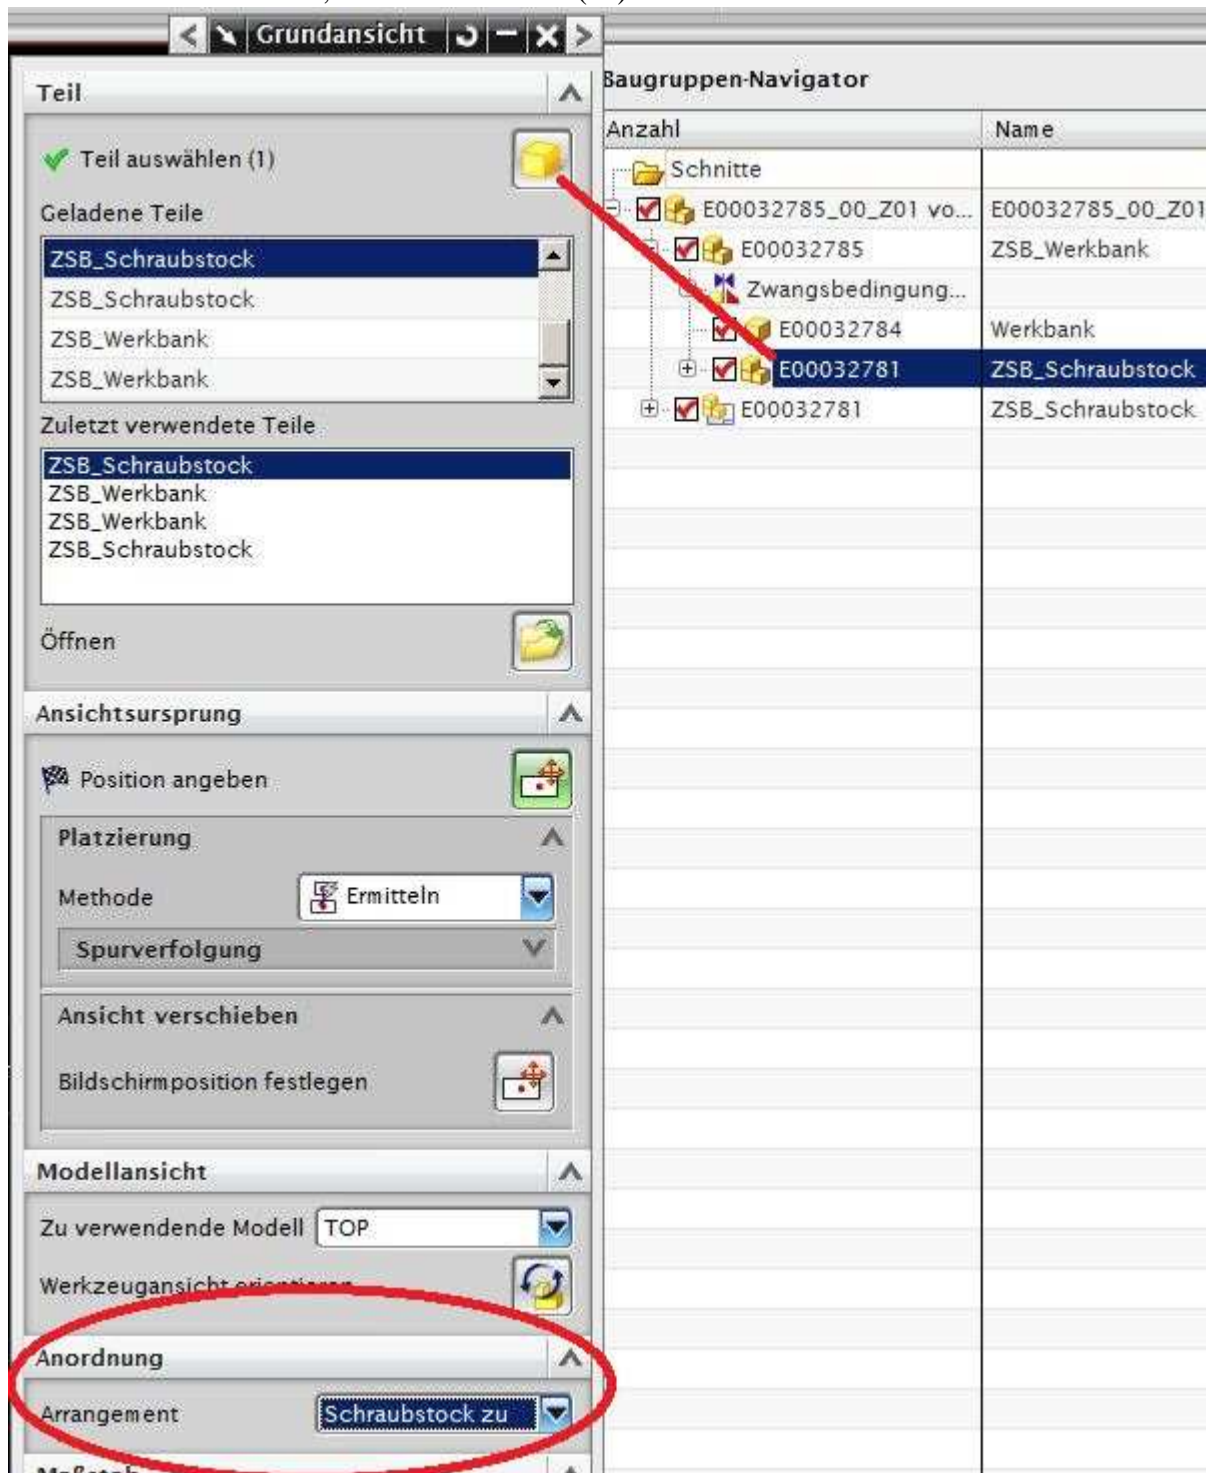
Grundansicht

Teil

Teil auswählen (1)

Geladene Teile

ZSB_Schraubstock
ZSB_Schraubstock
ZSB_Werkbank
ZSB_Werkbank

Zuletzt verwendete Teile

ZSB_Schraubstock
ZSB_Werkbank
ZSB_Werkbank
ZSB_Schraubstock

Öffnen

Ansichtsursprung

Position angeben

Platzierung

Methode Ermitteln

Spurverfolgung

Ansicht verschieben

Bildschirmposition festlegen

Modellansicht

Zu verwendende Modell TOP

Werkzeugansicht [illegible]

Anordnung

Arrangement Schraubstock zu

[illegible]

Baugruppen-Navigator

| Anzahl | Name |
|---|---|
| Schnitte | |
| E00032785_00_Z01 vo... | E00032785_00_Z01 |
| E00032785 | ZSB_Werkbank |
| Zwangsbedingung... | |
| E00032784 | Werkbank |
| E00032781 | ZSB_Schraubstock |
| E00032781 | ZSB_Schraubstock |